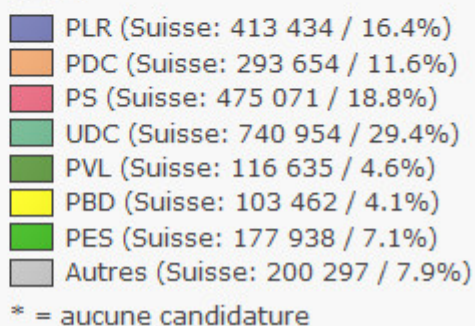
PLR (Suisse: 413 434 / 16.4%)
PDC (Suisse: 293 654 / 11.6%)
PS (Suisse: 475 071 / 18.8%)
UDC (Suisse: 740 954 / 29.4%)
PVL (Suisse: 116 635 / 4.6%)
PBD (Suisse: 103 462 / 4.1%)
PES (Suisse: 177 938 / 7.1%)
Autres (Suisse: 200 297 / 7.9%)
* = aucune candidature